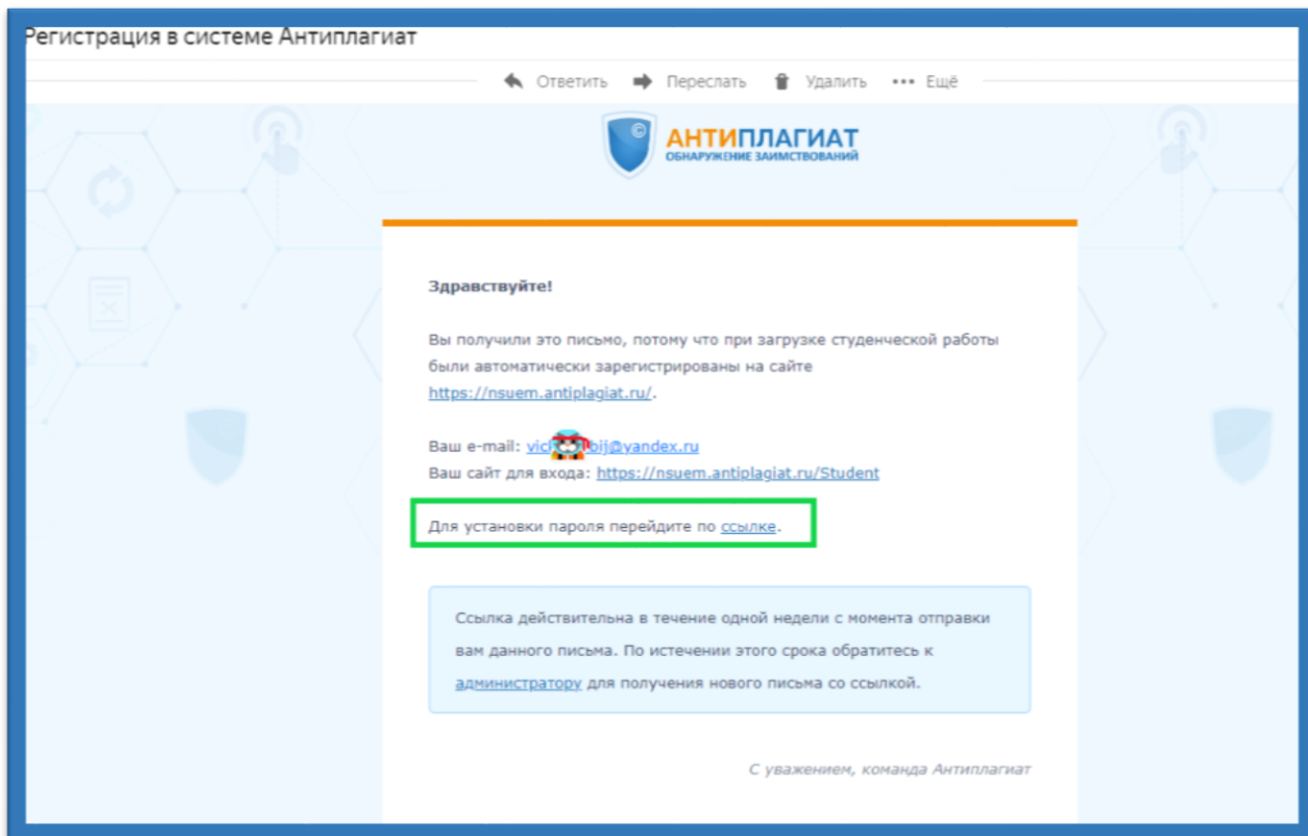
Регистрация в системе Антиплагиат

Ответить Переслать Удалить Ещё

АНТИПЛАГИАТ
ОБНАРУЖЕНИЕ ЗАИМСТВОВАНИЙ

Здравствуйте!

Вы получили это письмо, потому что при загрузке студенческой работы были автоматически зарегистрированы на сайте https://nsuem.antiplagiat.ru/.

Ваш e-mail: vic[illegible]bij@yandex.ru
Ваш сайт для входа: https://nsuem.antiplagiat.ru/Student

Для установки пароля перейдите по ссылке.

Ссылка действительна в течение одной недели с момента отправки вам данного письма. По истечении этого срока обратитесь к администратору для получения нового письма со ссылкой.

С уважением, команда Антиплагиат